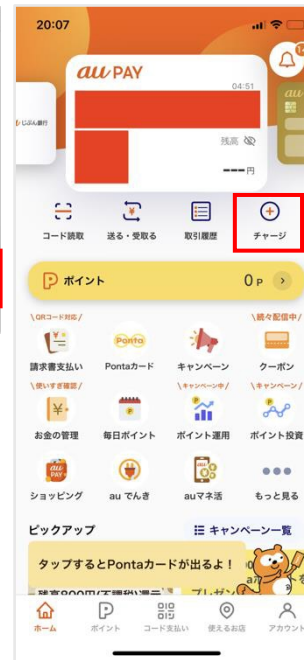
20:07

じぶん銀行

au PAY

04:51

残高

---円

14

コード読取

送る・受取る

取引履歴

チャージ

ポイント

0 P

\QRコード対応/

請求書支払い

Ponta

Pontaカード

キャンペーン

\続々配信中/

クーポン

\使いすぎ確認/

お金の管理

毎日ポイント

\キャンペーン中/

ポイント運用

\キャンペーン/

ポイント投資

au PAY

ショッピング

au でんき

auマネ活

もっと見る

ピックアップ

キャンペーン一覧

タップするとPontaカードが出るよ！

残高800円(不課税)還元

プレゼン

ホーム

ポイント

コード支払い

使えるお店

アカウント